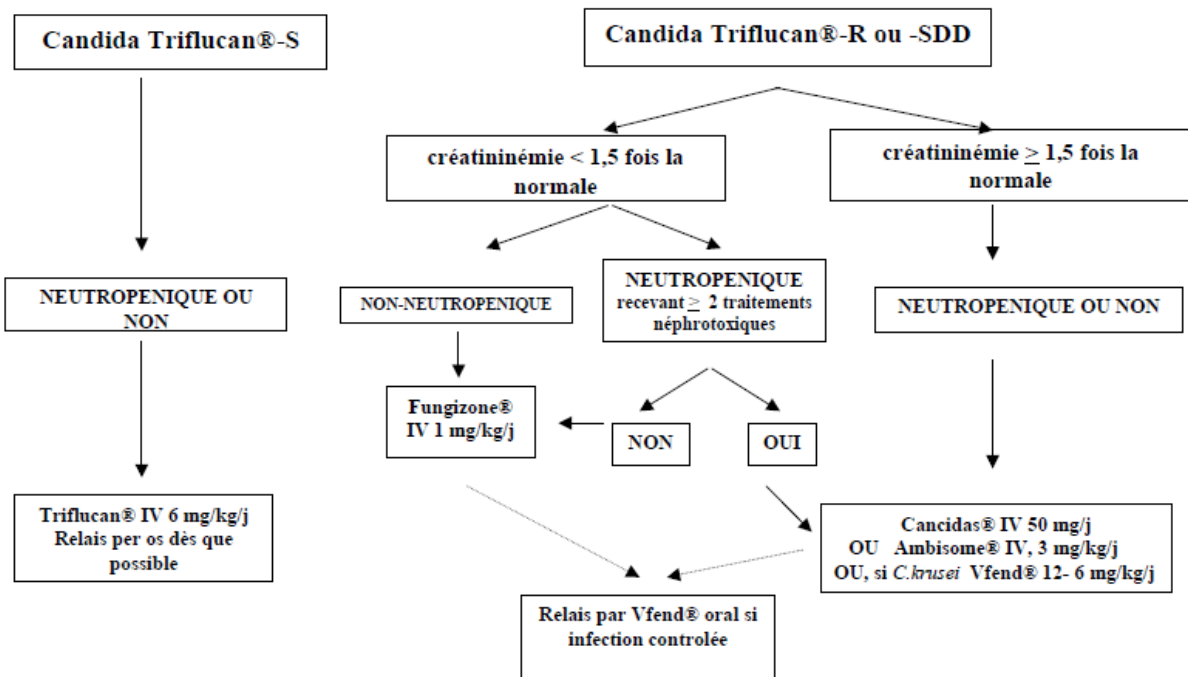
Candida Triflucan®-S

NEUTROPENIQUE OU NON

Triflucan® IV 6 mg/kg/j
Relais per os dès que possible

Candida Triflucan®-R ou -SDD

créatininémie < 1,5 fois la normale

NON-NEUTROPENIQUE

Fungizone®
IV 1 mg/kg/j

NEUTROPENIQUE
recevant $\geq$ 2 traitements néphrotoxiques

NON

OUI

créatininémie $\geq$ 1,5 fois la normale

NEUTROPENIQUE OU NON

Cancidas® IV 50 mg/j
OU Ambisome® IV, 3 mg/kg/j
OU, si C.krusei Vfend® 12- 6 mg/kg/j

Relais par Vfend® oral si infection controlée